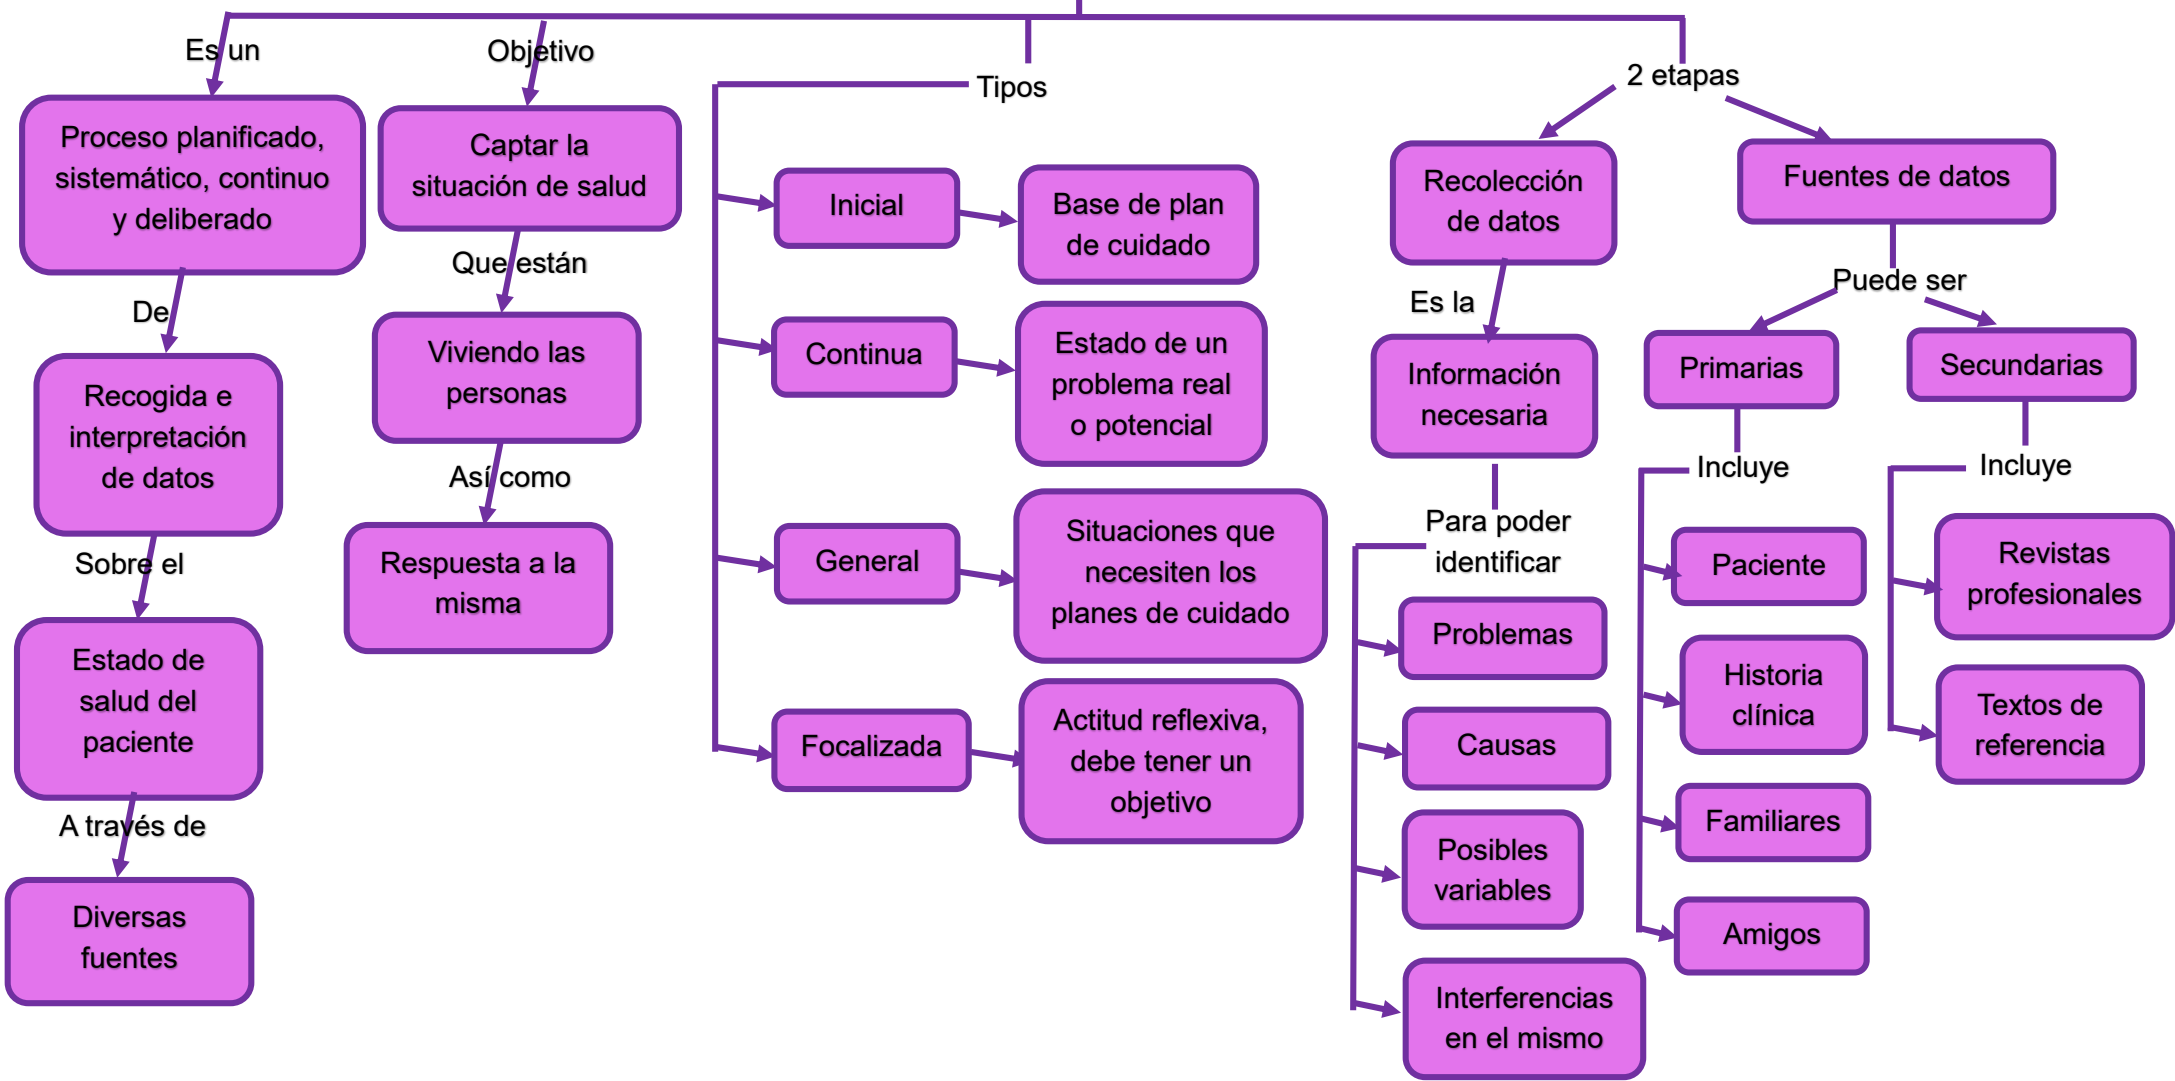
Es un

Proceso planificado, sistemático, continuo y deliberado

De

Recogida e interpretación de datos

Sobre el

Estado de salud del paciente

A través de

Diversas fuentes

Objetivo

Captar la situación de salud

Que están

Viviendo las personas

Así como

Respuesta a la misma

Tipos

Inicial

Base de plan de cuidado

Continua

Estado de un problema real o potencial

General

Situaciones que necesiten los planes de cuidado

Focalizada

Actitud reflexiva, debe tener un objetivo

2 etapas

Recolección de datos

Es la

Información necesaria

Para poder identificar

Problemas

Causas

Posibles variables

Interferencias en el mismo

Fuentes de datos

Puede ser

Primarias

Incluye

Paciente

Historia clínica

Familiares

Amigos

Secundarias

Incluye

Revistas profesionales

Textos de referencia